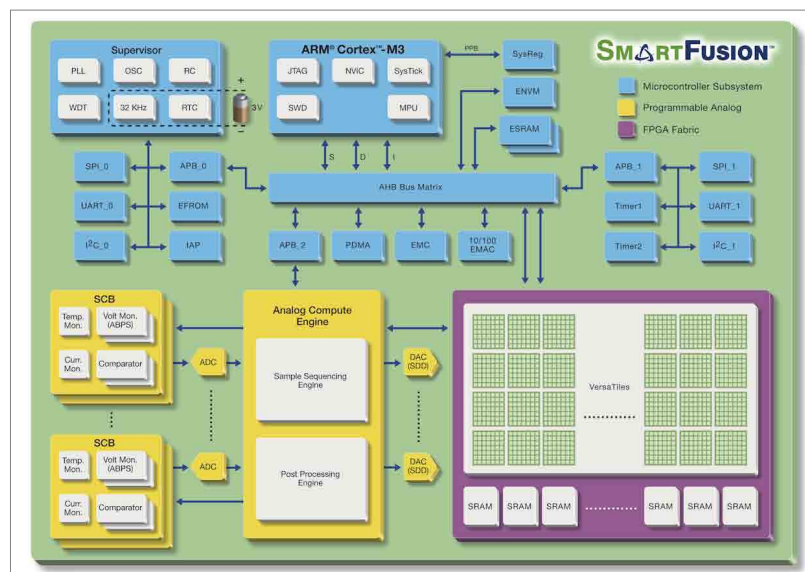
Supervisor

PLL

OSC

RC

WDT

32 KHz

RTC

+

3V

−

ARM® Cortex™-M3

JTAG

NVIC

SysTick

SWD

MPU

PPB

SysReg

ENVM

ESRAM

SMARTFUSION™

Microcontroller Subsystem

Programmable Analog

FPGA Fabric

S

D

I

SPI_0

APB_0

UART_0

EFROM

I$^2$C_0

IAP

AHB Bus Matrix

APB_1

SPI_1

Timer1

UART_1

Timer2

I$^2$C_1

APB_2

PDMA

EMC

10/100 EMAC

SCB

Temp. Mon.

Volt Mon. (ABPS)

Curr. Mon.

Comparator

ADC

Analog Compute Engine

Sample Sequencing Engine

DAC (SDD)

VersaTiles

SCB

Temp. Mon.

Volt Mon. (ABPS)

Curr. Mon.

Comparator

ADC

Post Processing Engine

DAC (SDD)

SRAM

SRAM

SRAM

SRAM

SRAM

SRAM